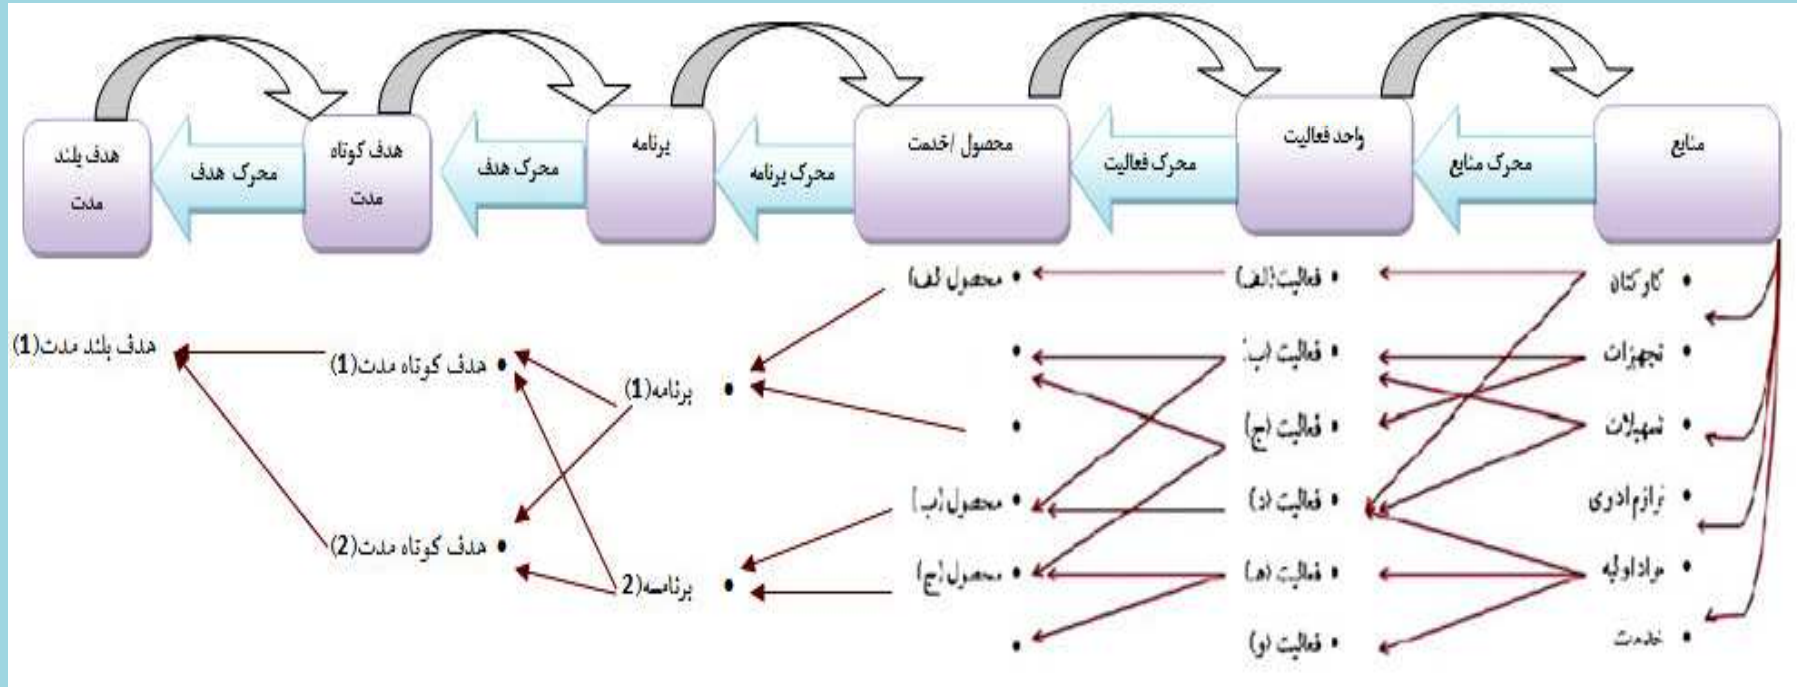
منابع

محرک منابع

واحد فعالیت

محرک فعالیت

محصول /خدمت

محرک برنامه

برنامه

محرک هدف

هدف کوتاه مدت

محرک هدف

هدف بلند مدت

• کارکنان
• تجهیزات
• تسهیلات
• لوازم اداری
• مواد اولیه
• خدمت

• فعالیت (الف)
• فعالیت (ب)
• فعالیت (ج)
• فعالیت (د)
• فعالیت (ه)
• فعالیت (و)

• محصول (الف)
•
•
• محصول (ب)
• محصول (ج)
•

• برنامه(1)
• برنامه(2)

• هدف کوتاه مدت(1)
• هدف کوتاه مدت(2)

هدف بلند مدت(1)